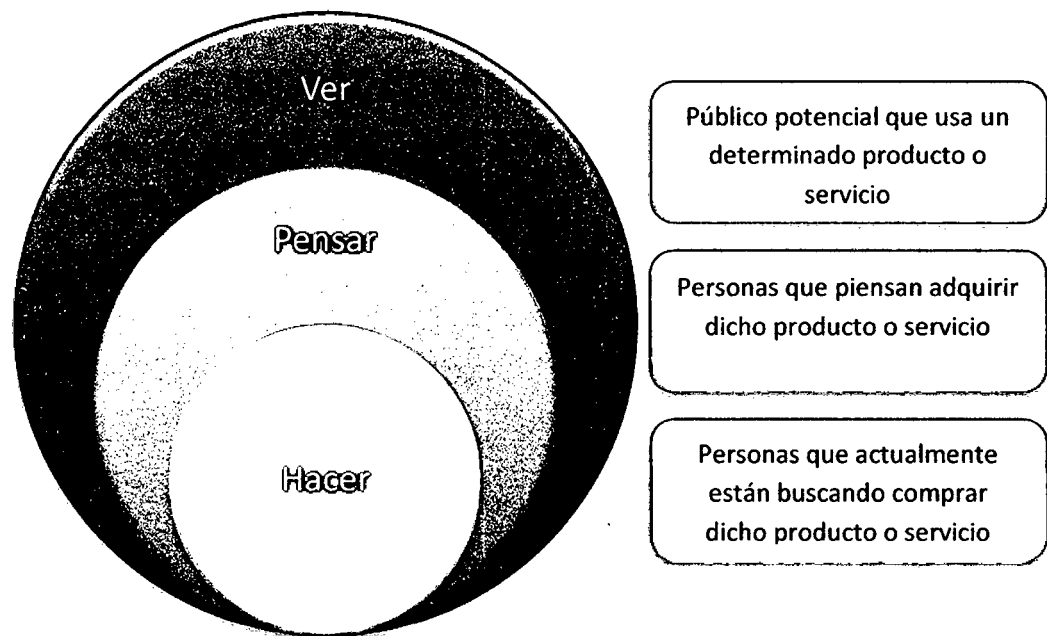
Ver

Pensar

Hacer

Público potencial que usa un determinado producto o servicio

Personas que piensan adquirir dicho producto o servicio

Personas que actualmente están buscando comprar dicho producto o servicio